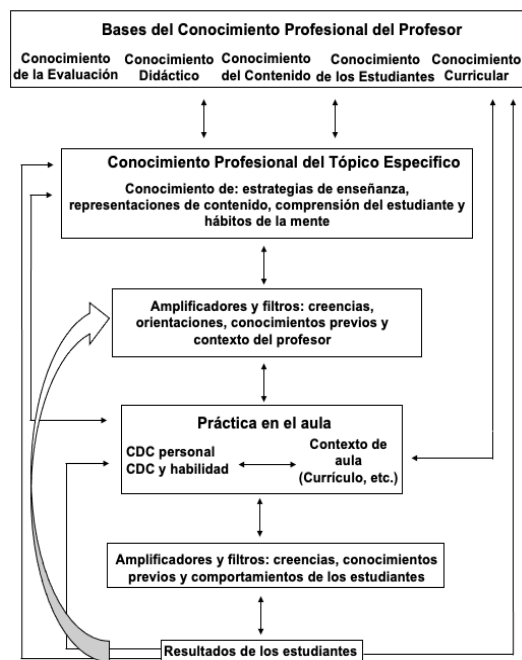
Bases del Conocimiento Profesional del Profesor

Conocimiento de la Evaluación

Conocimiento Didáctico

Conocimiento del Contenido

Conocimiento de los Estudiantes

Conocimiento Curricular

Conocimiento Profesional del Tópico Especifico

Conocimiento de: estrategias de enseñanza, representaciones de contenido, comprensión del estudiante y hábitos de la mente

Amplificadores y filtros: creencias, orientaciones, conocimientos previos y contexto del profesor

Práctica en el aula

CDC personal
CDC y habilidad

Contexto de aula (Currículo, etc.)

Amplificadores y filtros: creencias, conocimientos previos y comportamientos de los estudiantes

Resultados de los estudiantes